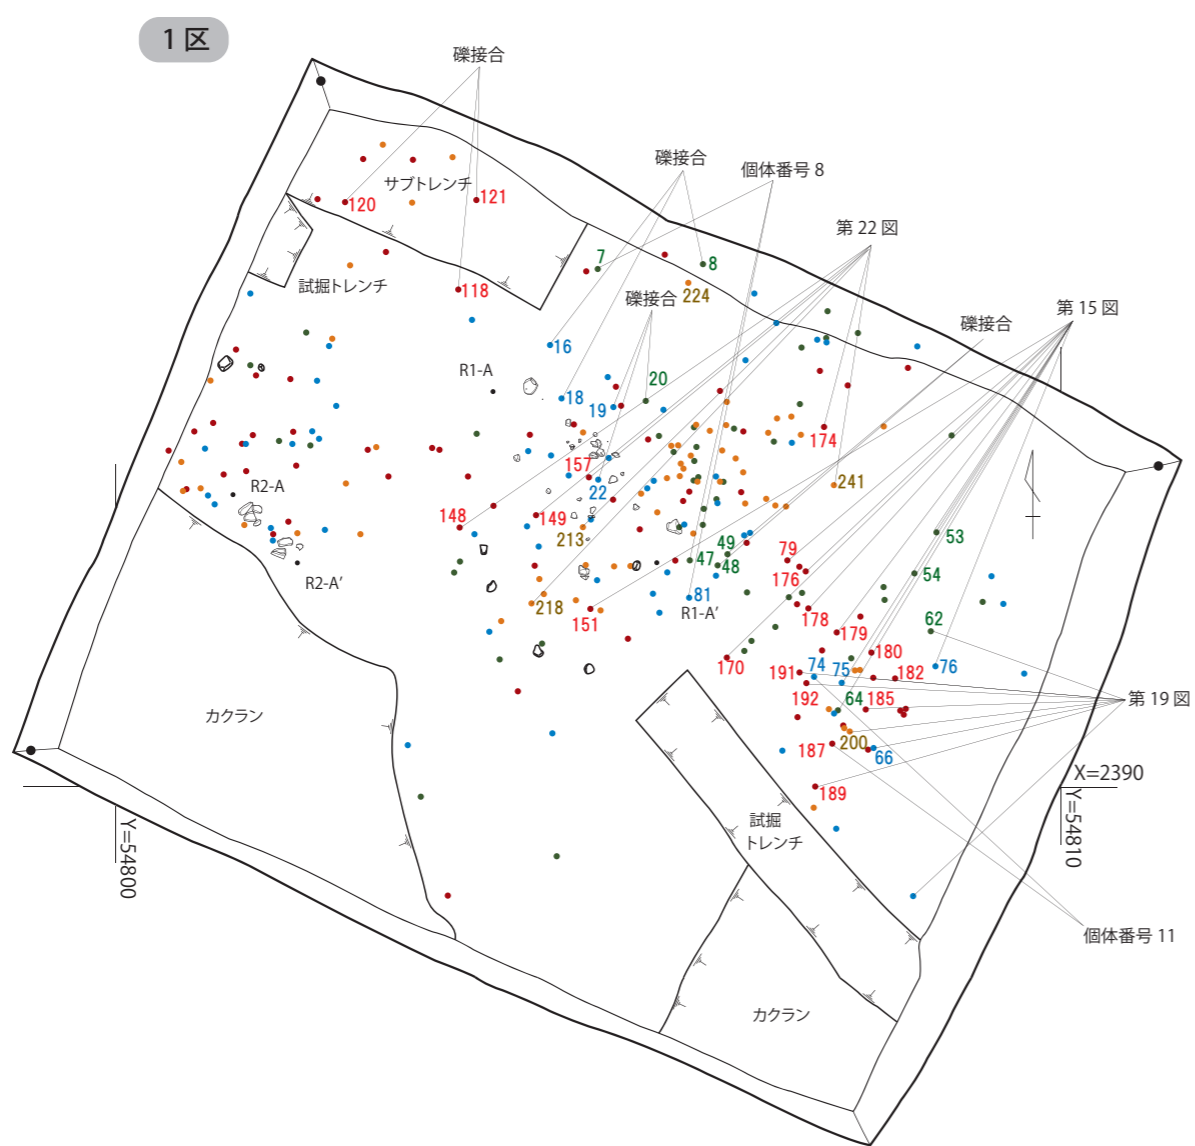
1区

礫接合

礫接合

個体番号 8

第 22 図

第 15 図

礫接合

サブトレンチ

120

121

試掘トレンチ

118

7

8

礫接合

224

16

R1-A

18

19

20

174

157

241

22

R2-A

148

149

213

53

49

79

47

48

176

54

R2-A’

218

151

81

R1-A’

178

179

62

180

170

191

74

75

182

76

192

64

185

第 19 図

カクラン

187

200

66

X=2390

189

Y=54800

試掘

トレンチ

Y=54810

個体番号 11

カクラン